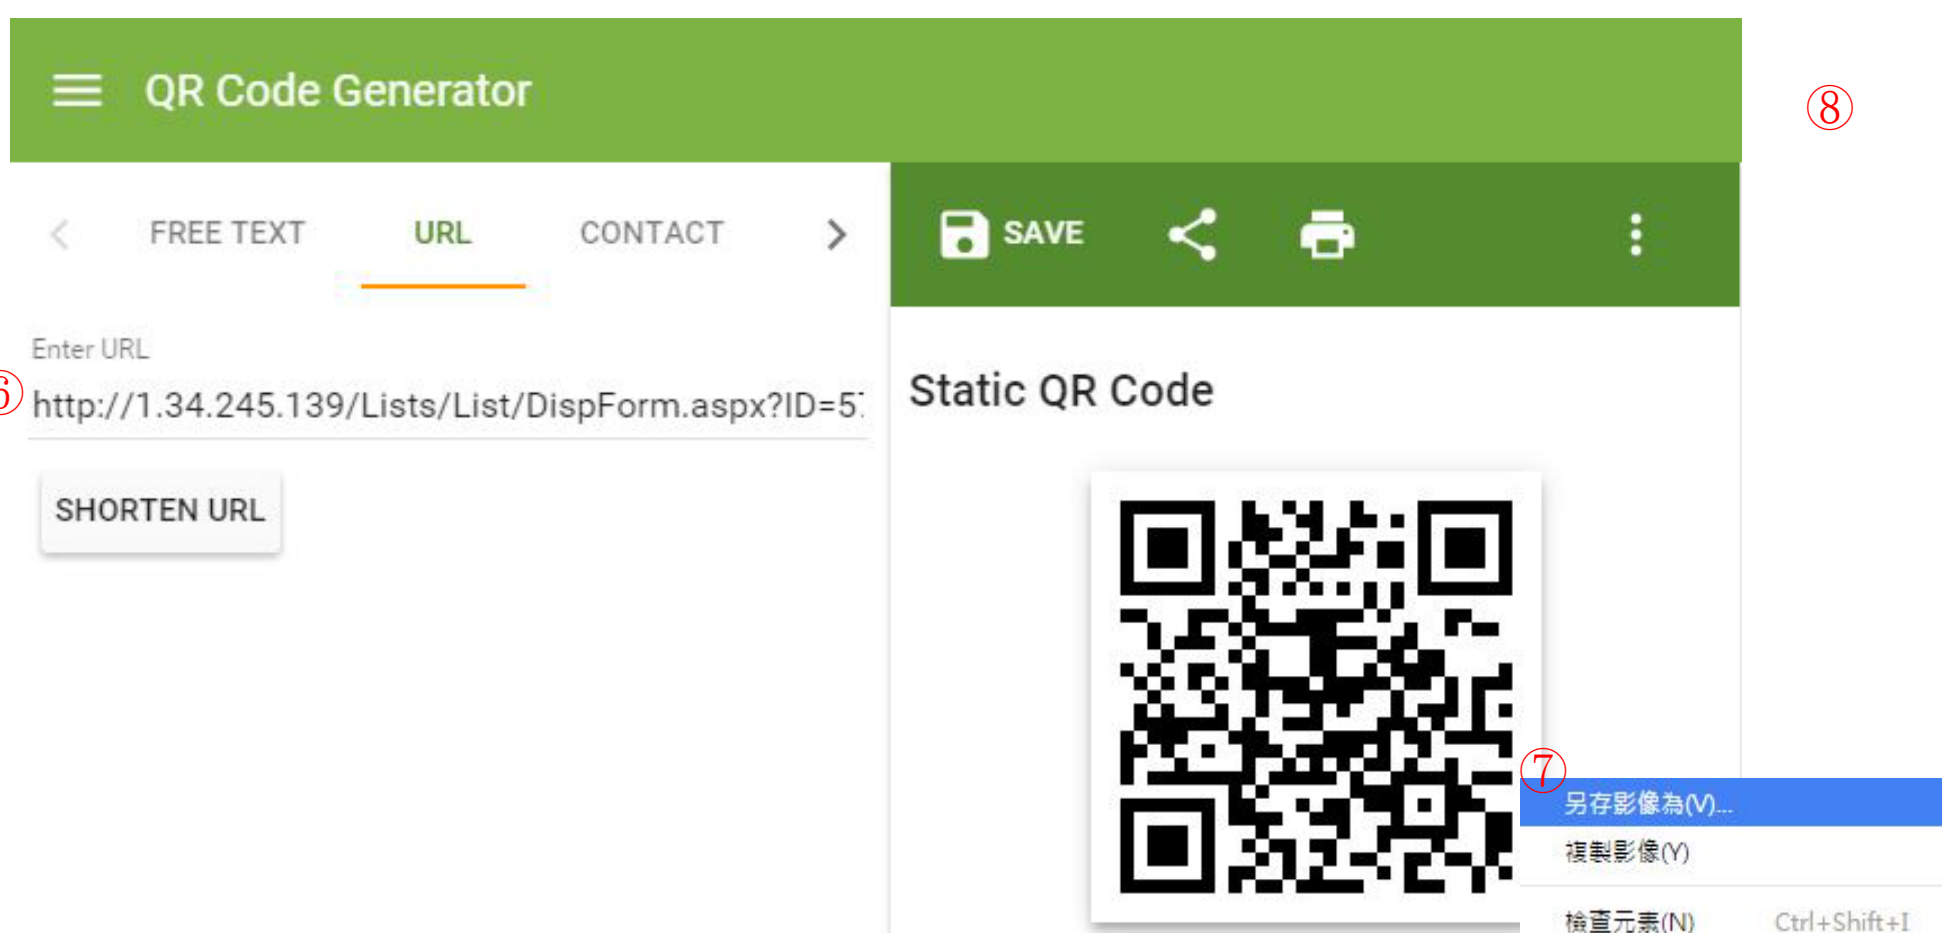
QR Code Generator

⑧

FREE TEXT URL CONTACT

SAVE

Enter URL

⑥ http://1.34.245.139/Lists/List/DispForm.aspx?ID=5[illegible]

SHORTEN URL

Static QR Code

⑦

另存影像為(V)...

複製影像(Y)

檢查元素(N) Ctrl+Shift+I